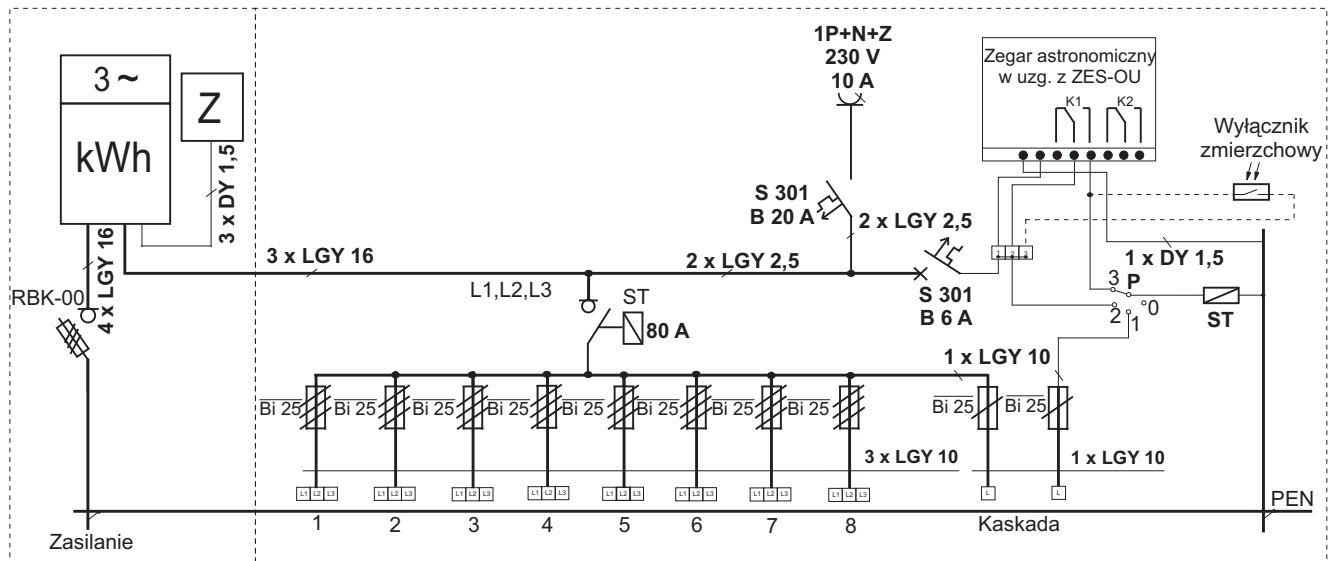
3 ~

kWh

Z

3 x DY 1,5

4 x LGY 16

RBK-00

Zasilanie

3 x LGY 16

L1,L2,L3

ST

80 A

1P+N+Z
230 V
10 A

S 301
B 20 A

2 x LGY 2,5

2 x LGY 2,5

S 301
B 6 A

Zegar astronomiczny
w uzg. z ZES-OU

K1 K2

Wyłącznik
zmierzchowy

1 x DY 1,5

3 P
2 1 0

ST

1 x LGY 10

Bi 25 Bi 25 Bi 25 Bi 25 Bi 25 Bi 25 Bi 25 Bi 25

Bi 25 Bi 25

3 x LGY 10

1 x LGY 10

L1 L2 L3 L1 L2 L3 L1 L2 L3 L1 L2 L3 L1 L2 L3 L1 L2 L3 L1 L2 L3 L1 L2 L3

L L

1 2 3 4 5 6 7 8

Kaskada

PEN